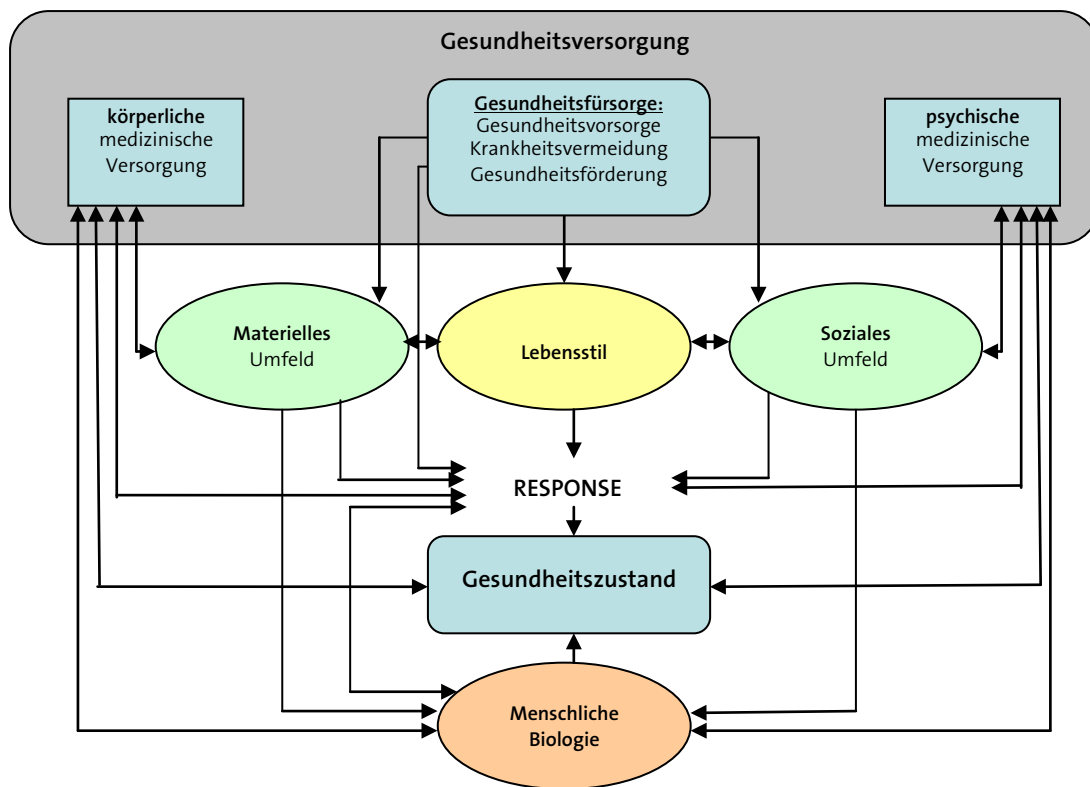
Gesundheitsversorgung

körperliche medizinische Versorgung

Gesundheitsfürsorge:
Gesundheitsvorsorge
Krankheitsvermeidung
Gesundheitsförderung

psychische medizinische Versorgung

Materielles Umfeld

Lebensstil

Soziales Umfeld

RESPONSE

Gesundheitszustand

Menschliche Biologie